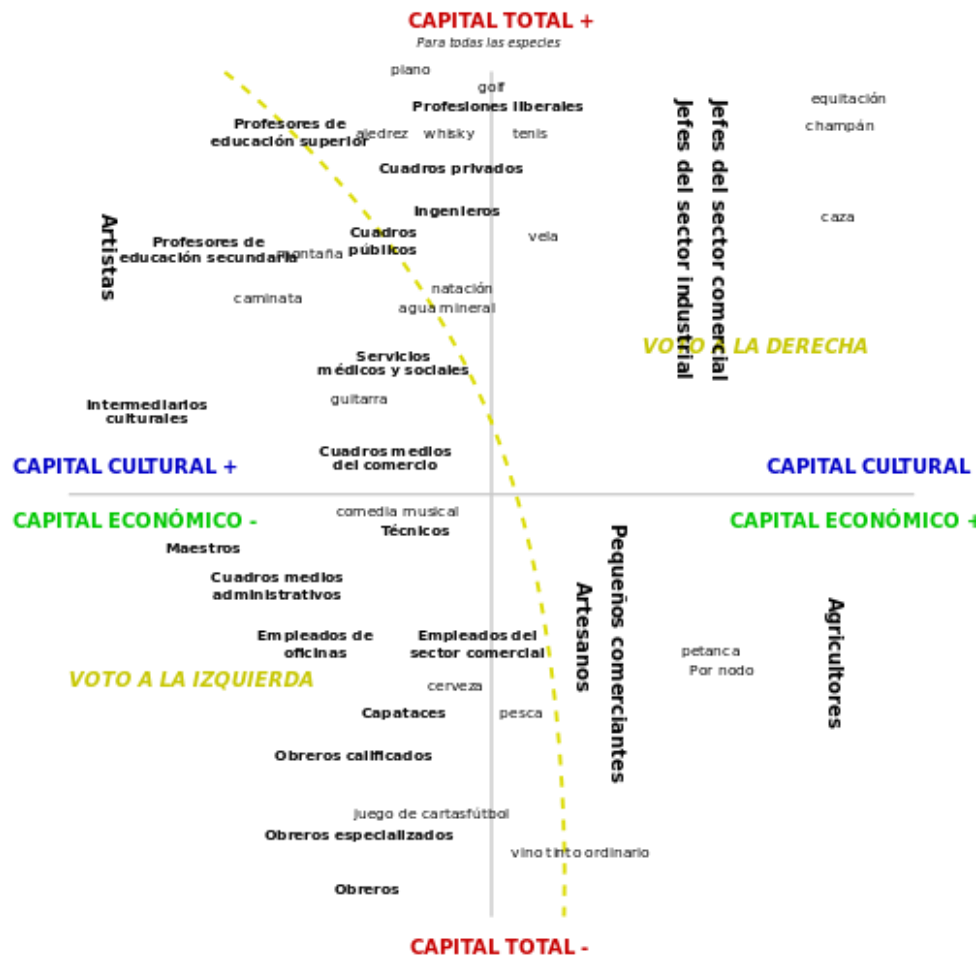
CAPITAL TOTAL +
Para todas las especies

piano
golf
Profesiones liberales
equitación
champán
Profesores de educación superior
aledrez
whisky
tenis
Jefes del sector industrial
Jefes del sector comercial
Cuadros privados
Ingenieros
caza
Artistas
Profesores de educación secundaria
montaña
Cuadros públicos
vela
caminata
natación
agua mineral
VOTO A LA DERECHA
Servicios médicos y sociales
Intermediarios culturales
guitarra
Cuadros medios del comercio
CAPITAL CULTURAL +
CAPITAL CULTURAL
CAPITAL ECONÓMICO -
comedia musical
CAPITAL ECONÓMICO +
Técnicos
Maestros
Pequeños comerciantes
Cuadros medios administrativos
Artesanos
Agricultores
Empleados de oficinas
Empleados del sector comercial
petanca
Por nodo
VOTO A LA IZQUIERDA
cerveza
Capataces
pesca
Obreros calificados
juego de cartasfútbol
Obreros especializados
vino tinto ordinario
Obreros

CAPITAL TOTAL -